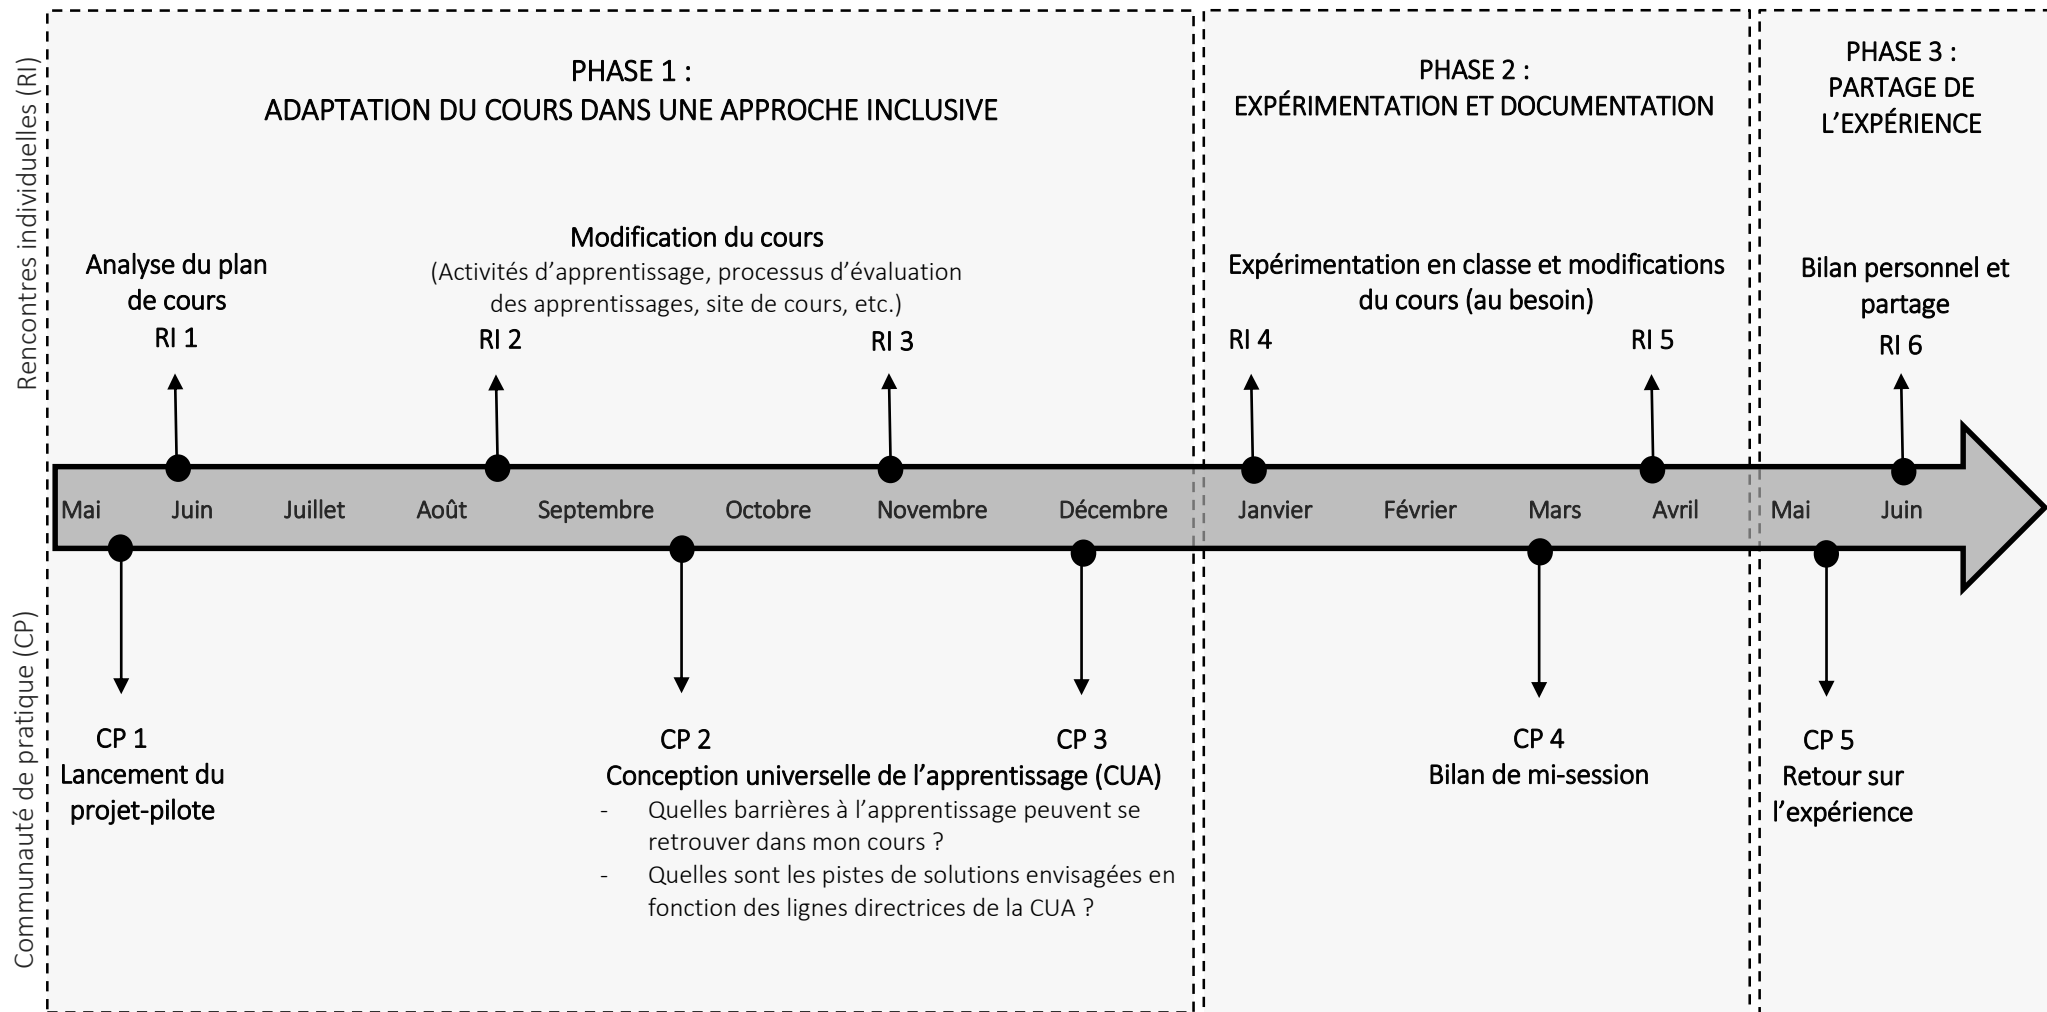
Rencontres individuelles (RI)

PHASE 1 :
ADAPTATION DU COURS DANS UNE APPROCHE INCLUSIVE

PHASE 2 :
EXPÉRIMENTATION ET DOCUMENTATION

PHASE 3 :
PARTAGE DE L'EXPÉRIENCE

Analyse du plan de cours
RI 1

Modification du cours
(Activités d'apprentissage, processus d'évaluation des apprentissages, site de cours, etc.)

RI 2

RI 3

Expérimentation en classe et modifications du cours (au besoin)

RI 4

RI 5

Bilan personnel et partage
RI 6

Mai Juin Juillet Août Septembre Octobre Novembre Décembre Janvier Février Mars Avril Mai Juin

Communauté de pratique (CP)

CP 1
Lancement du projet-pilote

CP 2
Conception universelle de l'apprentissage (CUA)
- Quelles barrières à l'apprentissage peuvent se retrouver dans mon cours ?
- Quelles sont les pistes de solutions envisagées en fonction des lignes directrices de la CUA ?

CP 3

CP 4
Bilan de mi-session

CP 5
Retour sur l'expérience